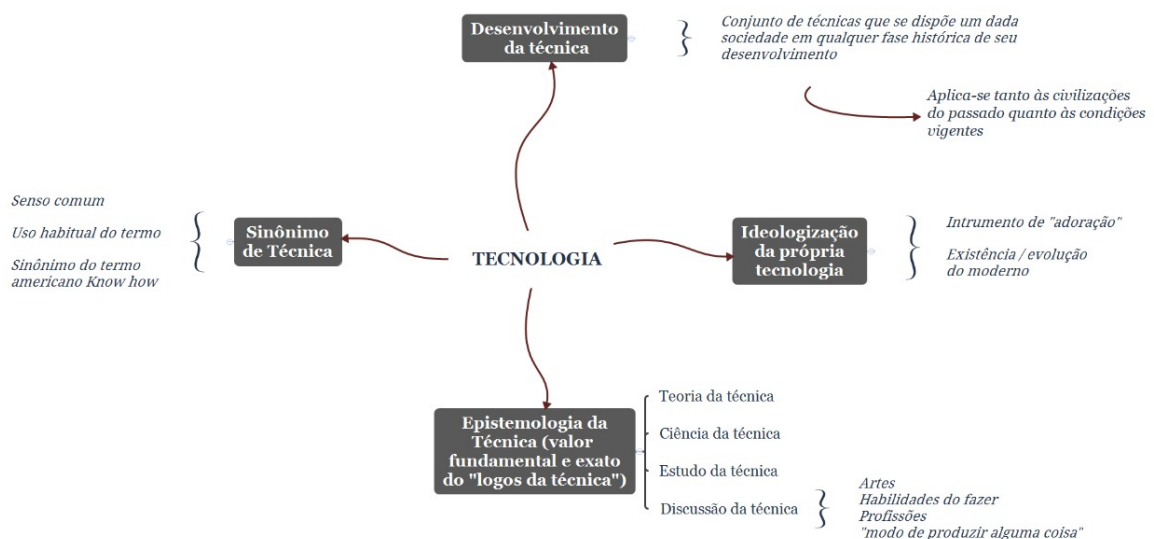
Desenvolvimento da técnica

Conjunto de técnicas que se dispõe um dada sociedade em qualquer fase histórica de seu desenvolvimento

Aplica-se tanto às civilizações do passado quanto às condições vigentes

Senso comum

Uso habitual do termo

Sinônimo do termo americano Know how

Sinônimo de Técnica

TECNOLOGIA

Ideologização da própria tecnologia

Intrumento de "adoração"

Existência / evolução do moderno

Epistemologia da Técnica (valor fundamental e exato do "logos da técnica")

Teoria da técnica

Ciência da técnica

Estudo da técnica

Discussão da técnica

Artes
Habilidades do fazer
Profissões
"modo de produzir alguma coisa"